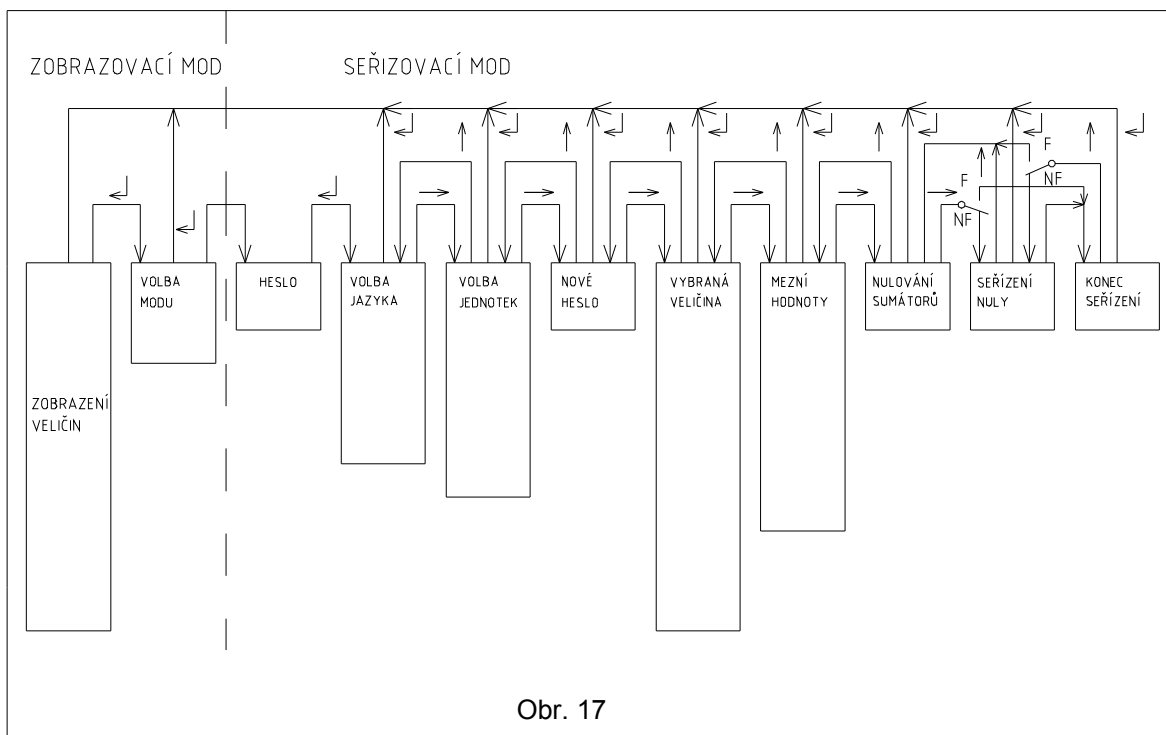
ZOBRAZOVACÍ MOD

SEŘIZOVACÍ MOD

ZOBRAZENÍ VELIČIN

VOLBA MODU

HESLO

VOLBA JAZYKA

VOLBA JEDNOTEK

NOVÉ HESLO

VYBRANÁ VELIČINA

MEZNÍ HODNOTY

NULOVÁNÍ SUMÁTORŮ

F

NF

F

NF

SEŘÍZENÍ NULY

KONEC SEŘÍZENÍ

Obr. 17